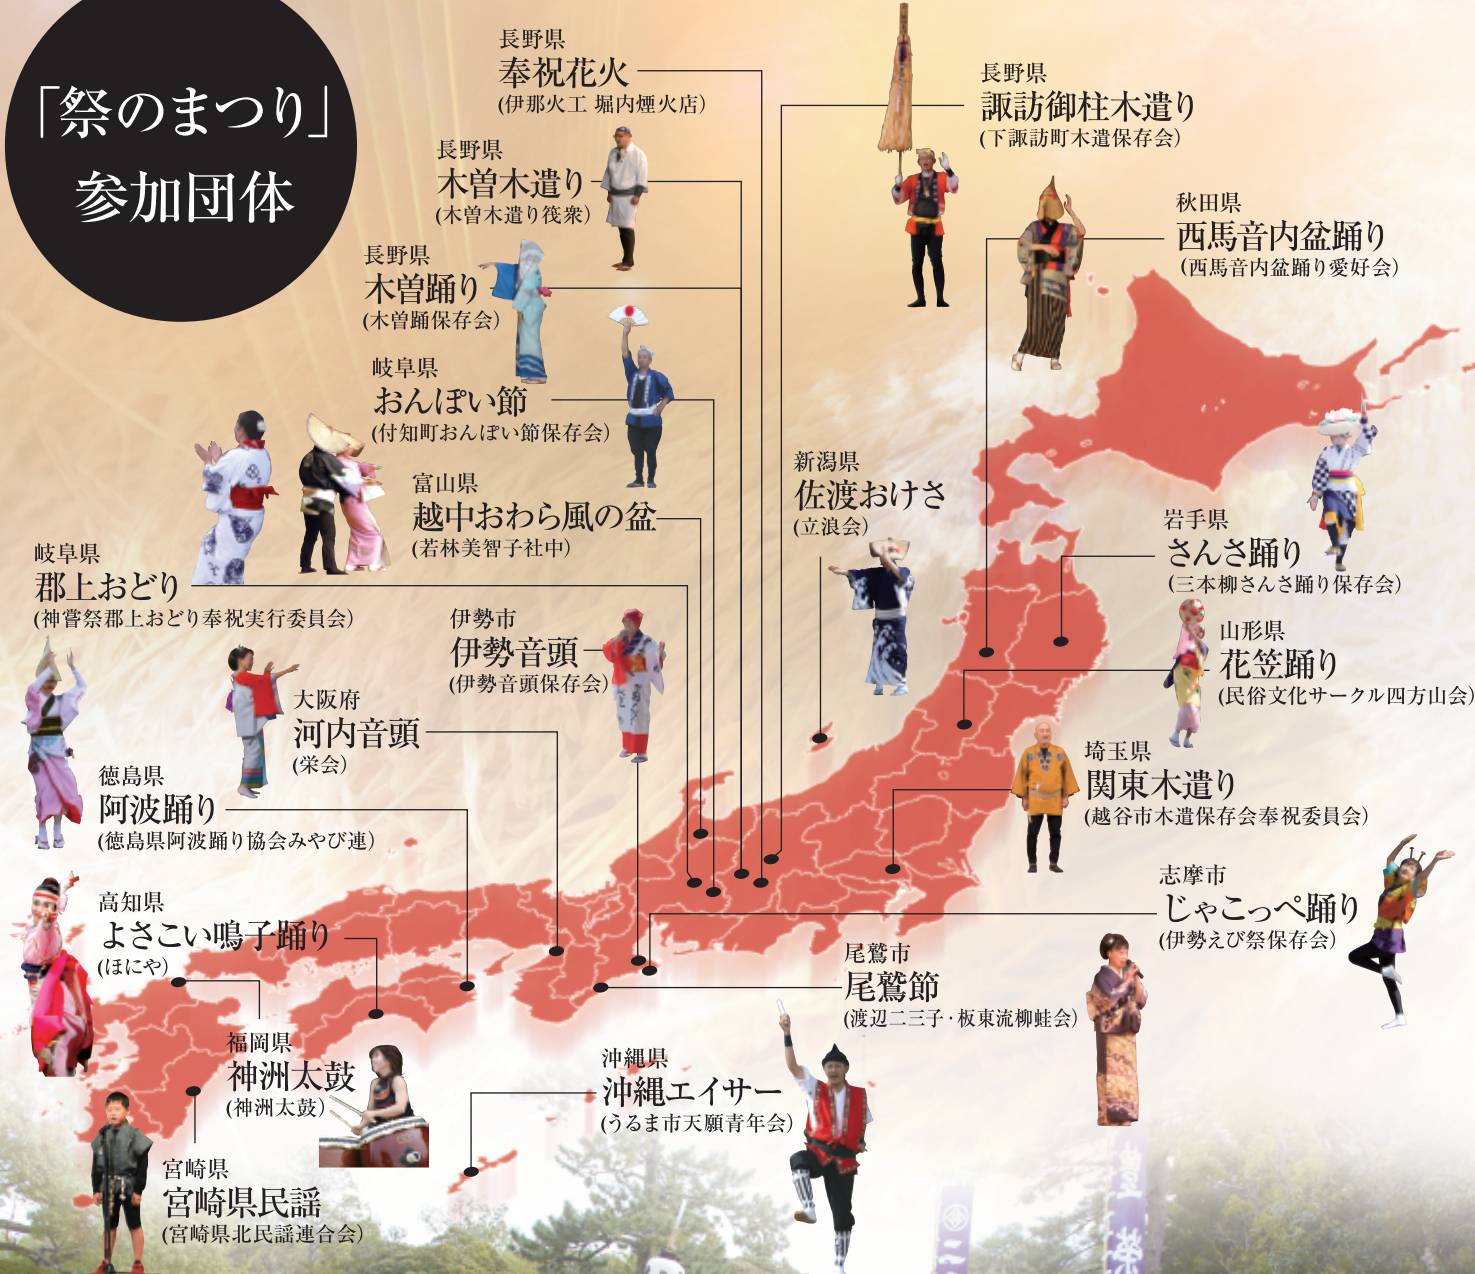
「祭のまつり」
参加団体

長野県
奉祝花火
(伊那火工 堀内煙火店)

長野県
諏訪御柱木遣り
(下諏訪町木遣保存会)

長野県
木曽木遣り
(木曽木遣り筏衆)

秋田県
西馬音内盆踊り
(西馬音内盆踊り愛好会)

長野県
木曽踊り
(木曽踊保存会)

岐阜県
おんぽい節
(付知町おんぽい節保存会)

新潟県
佐渡おけさ
(立浪会)

富山県
越中おわら風の盆
(若林美智子社中)

岩手県
さんさ踊り
(三本柳さんさ踊り保存会)

岐阜県
郡上おどり
(神嘗祭郡上おどり奉祝実行委員会)

伊勢市
伊勢音頭
(伊勢音頭保存会)

山形県
花笠踊り
(民俗文化サークル四方山会)

大阪府
河内音頭
(栄会)

埼玉県
関東木遣り
(越谷市木遣保存会奉祝委員会)

徳島県
阿波踊り
(徳島県阿波踊り協会みやび連)

志摩市
じゃこっぺ踊り
(伊勢えび祭保存会)

高知県
よさこい鳴子踊り
(ほにや)

尾鷲市
尾鷲節
(渡辺二三子・板東流柳蛙会)

福岡県
神洲太鼓
(神洲太鼓)

沖縄県
沖縄エイサー
(うるま市天願青年会)

宮崎県
宮崎県民謡
(宮崎県北民謡連合会)